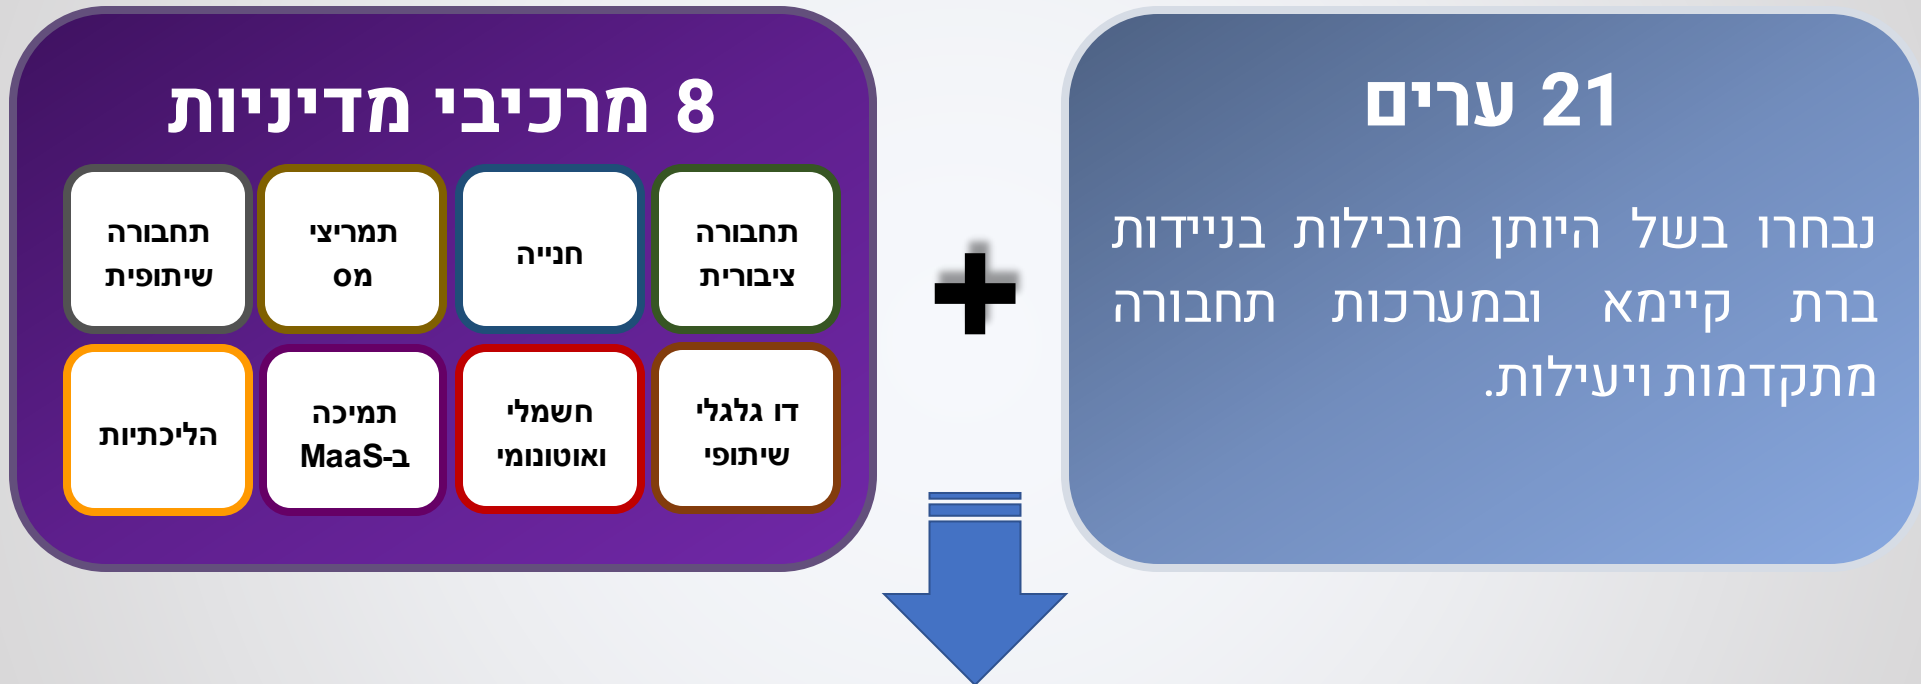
21 ערים

נבחרו בשל היותן מובילות בניידות ברת קיימא ובמערכות תחבורה מתקדמות ויעילות.

8 מרכיבי מדיניות

| תחבורה ציבורית | חנייה | תמריצי מס | תחבורה שיתופית |
|---|---|---|---|
| דו גלגלי שיתופי | חשמלי ואוטונומי | תמיכה ב-MaaS | הליכתיות |